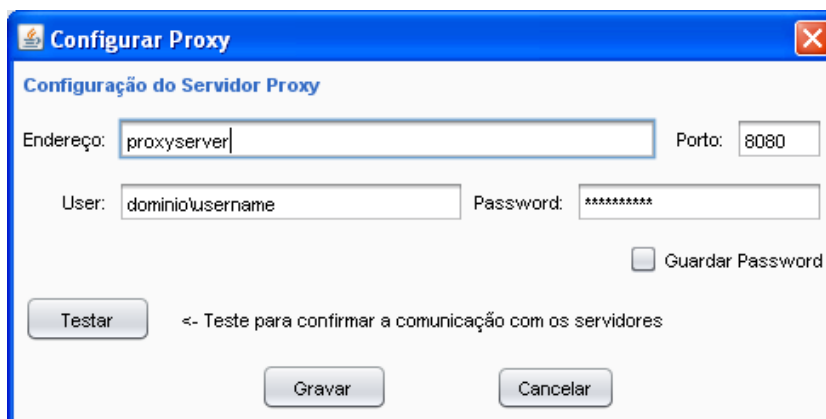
Configurar Proxy

Configuração do Servidor Proxy

Endereço: proxyserver Porto: 8080

User: dominio\username Password: **********

Guardar Password

Testar <- Teste para confirmar a comunicação com os servidores

Gravar Cancelar